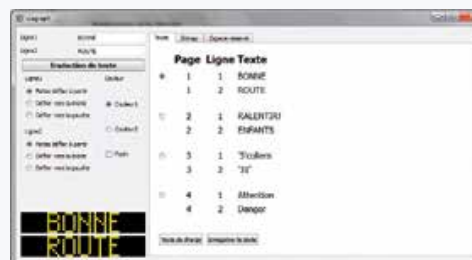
Ligne1 BONNE
Ligne2 ROUTE
Traduction du texte
Ligne1
Fixe défiler à partir
Défiler vers la droite
Défiler vers la gauche
Couleur
Couleur1
Couleur2
Ligne2
Fixe défiler à partir
Défiler vers la droite
Défiler vers la gauche
Flash

BONNE
ROUTE

Texte | Réglage | Espace réservé

| | Page | Ligne | Texte |
|---|---|---|---|
| | 1 | 1 | BONNE |
| | 1 | 2 | ROUTE |
| | 2 | 1 | RALENTIR |
| | 2 | 2 | ENFANTS |
| | 3 | 1 | "Ecoliers |
| | 3 | 2 | "30" |
| | 4 | 1 | Attention |
| | 4 | 2 | Danger |

Texte de change | Enregistrer le texte